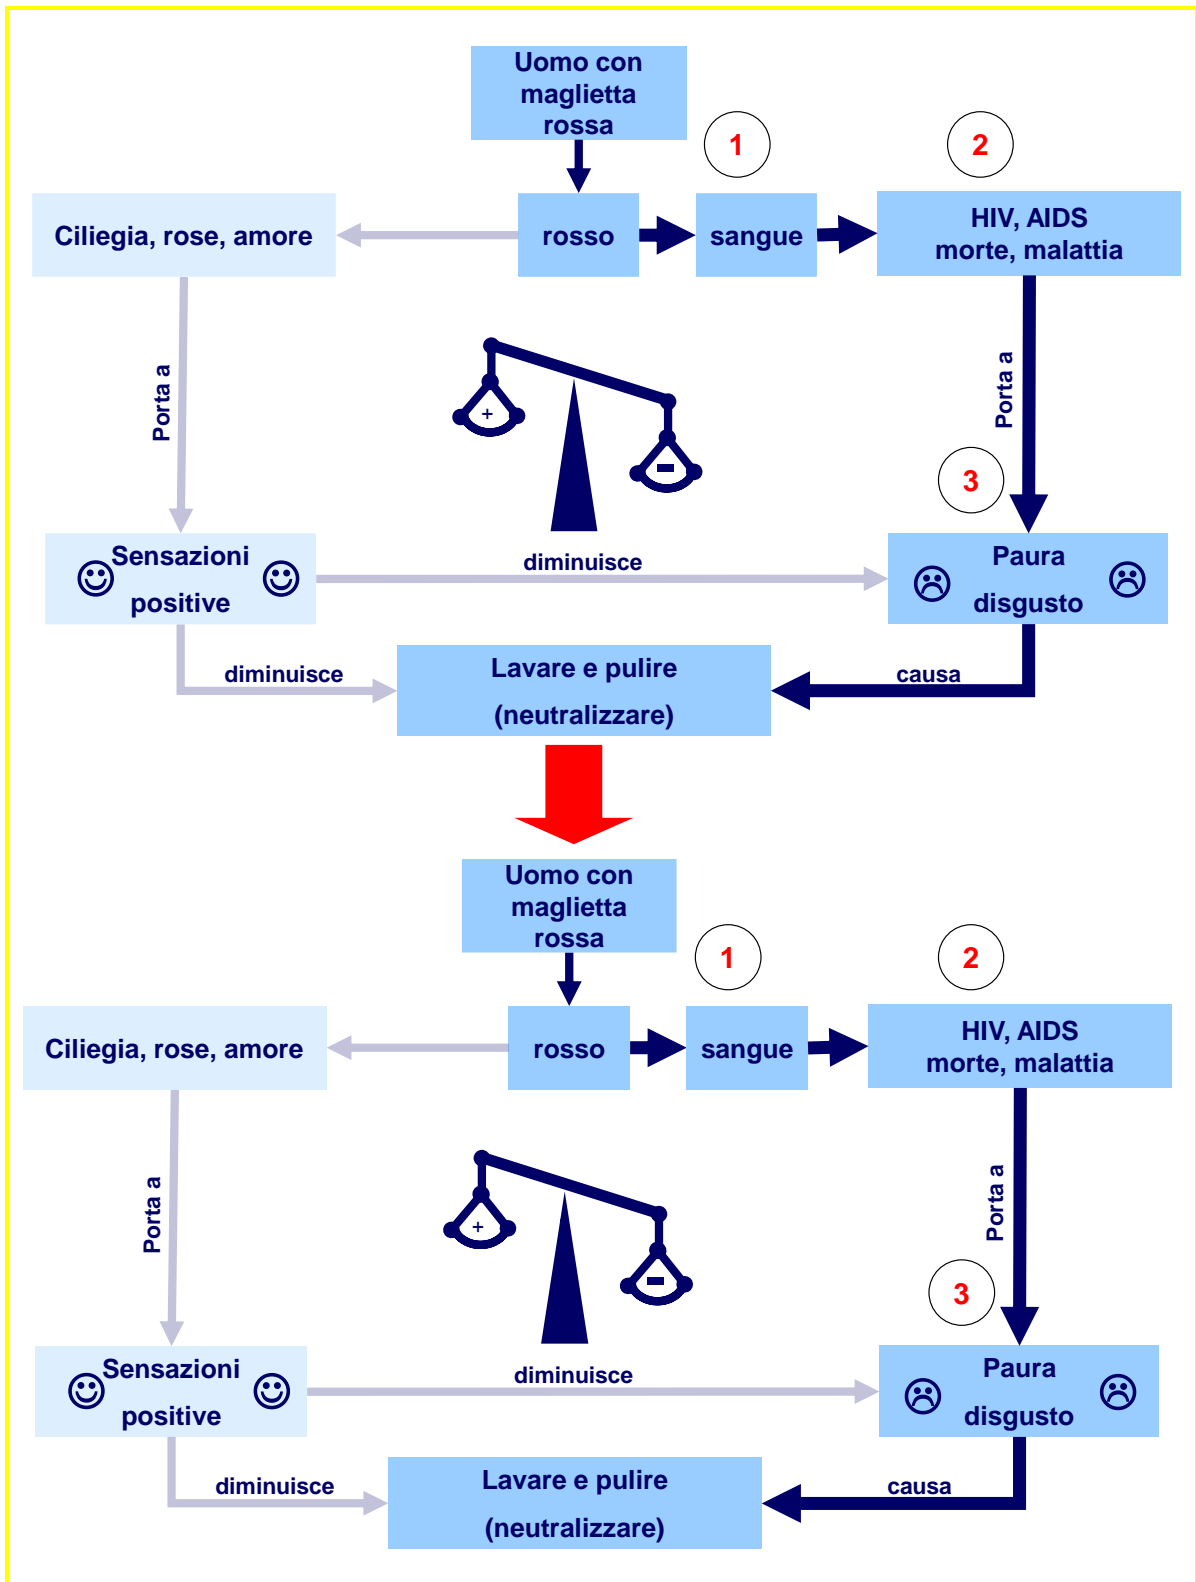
Uomo con maglietta rossa

1

2

Ciliegia, rose, amore

rosso

sangue

HIV, AIDS
morte, malattia

Porta a

+

−

Porta a

3

☺ Sensazioni positive ☺

diminuisce

☹ Paura disgusto ☹

diminuisce

Lavare e pulire
(neutralizzare)

causa

Uomo con maglietta rossa

1

2

Ciliegia, rose, amore

rosso

sangue

HIV, AIDS
morte, malattia

Porta a

+

−

Porta a

3

☺ Sensazioni positive ☺

diminuisce

☹ Paura disgusto ☹

diminuisce

Lavare e pulire
(neutralizzare)

causa